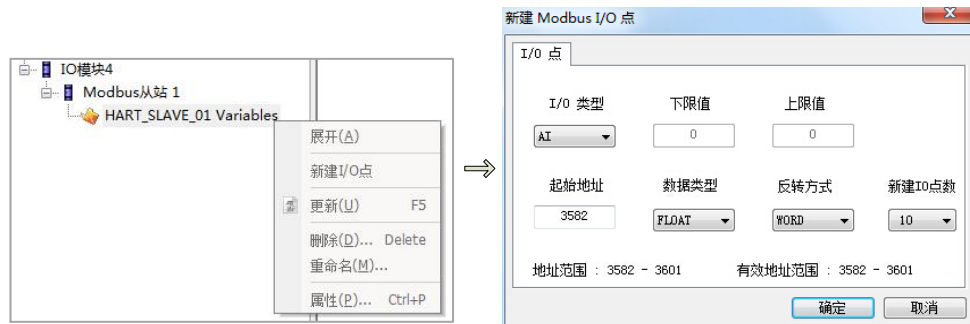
IO模块4
Modbus从站 1
HART_SLAVE_01 Variables

展开(A)
新建I/O点
更新(U) F5
删除(D)... Delete
重命名(M)...
属性(P)... Ctrl+P

$\Rightarrow$

新建 Modbus I/O 点

I/O 点

I/O 类型
AI
下限值
0
上限值
0

起始地址
3582
数据类型
FLOAT
反转方式
WORD
新建IO点数
10

地址范围 : 3582 - 3601
有效地址范围 : 3582 - 3601

确定
取消